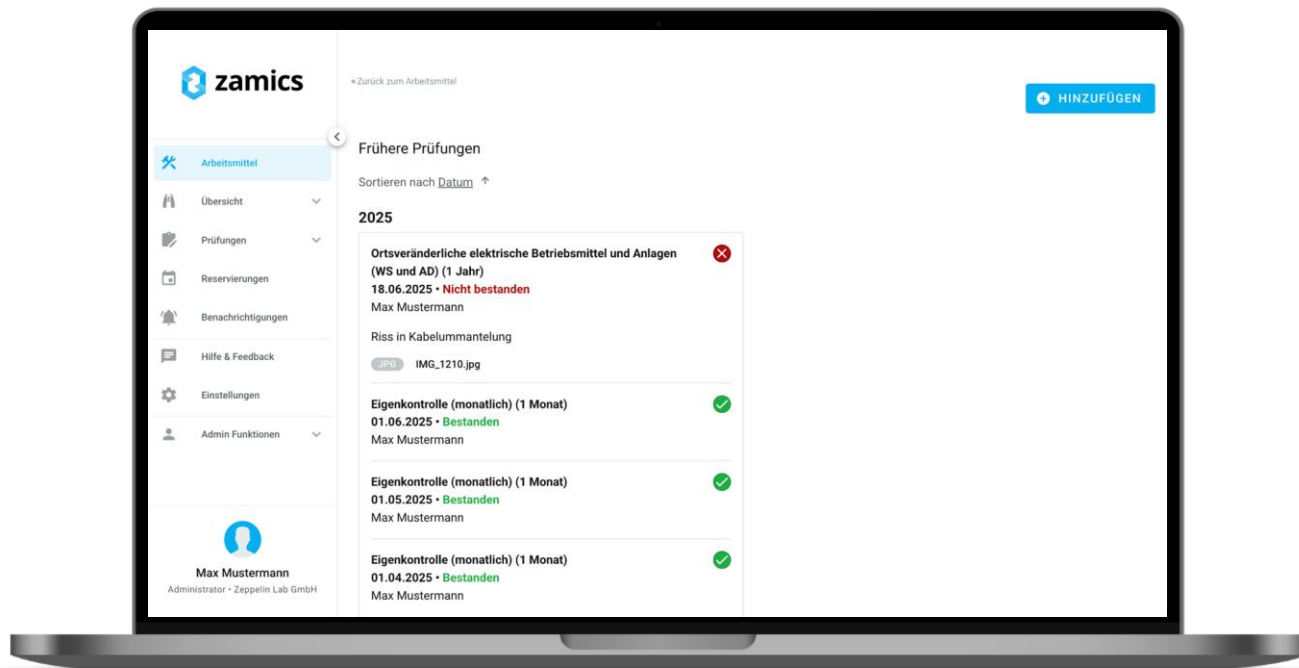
zamics

« Zurück zum Arbeitsmittel

HINZUFÜGEN

Arbeitsmittel
Übersicht
Prüfungen
Reservierungen
Benachrichtigungen
Hilfe & Feedback
Einstellungen
Admin Funktionen

Max Mustermann
Administrator • Zeppelin Lab GmbH

Frühere Prüfungen

Sortieren nach Datum ↑

2025

Ortsveränderliche elektrische Betriebsmittel und Anlagen (WS und AD) (1 Jahr)
18.06.2025 • Nicht bestanden
Max Mustermann

Riss in Kabelummantelung

JPG IMG_1210.jpg

Eigenkontrolle (monatlich) (1 Monat)
01.06.2025 • Bestanden
Max Mustermann

Eigenkontrolle (monatlich) (1 Monat)
01.05.2025 • Bestanden
Max Mustermann

Eigenkontrolle (monatlich) (1 Monat)
01.04.2025 • Bestanden
Max Mustermann